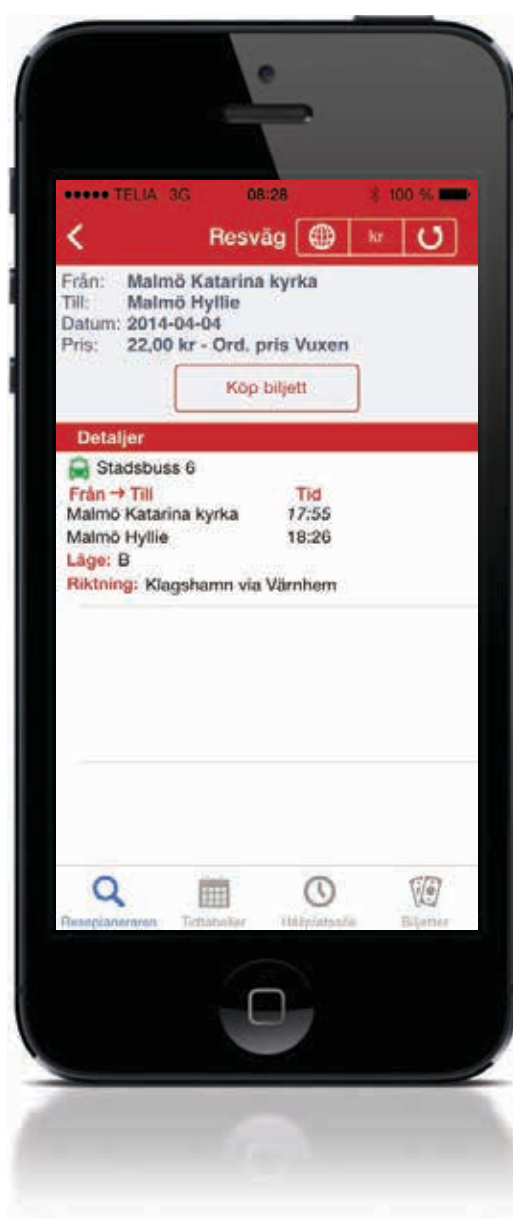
••••• TELIA 3G 08:28 100 %

Resväg kr

Från: Malmö Katarina kyrka
Till: Malmö Hyllie
Datum: 2014-04-04
Pris: 22,00 kr - Ord. pris Vuxen

Köp biljett

Detaljer

Stadsbuss 6

| Från → Till | Tid |
|---|---|
| Malmö Katarina kyrka | 17:55 |
| Malmö Hyllie | 18:26 |

Läge: B
Riktning: Klagshamn via Värnhem

Reseplaneraren Tidtabeller Hållplatsvy Biljetter